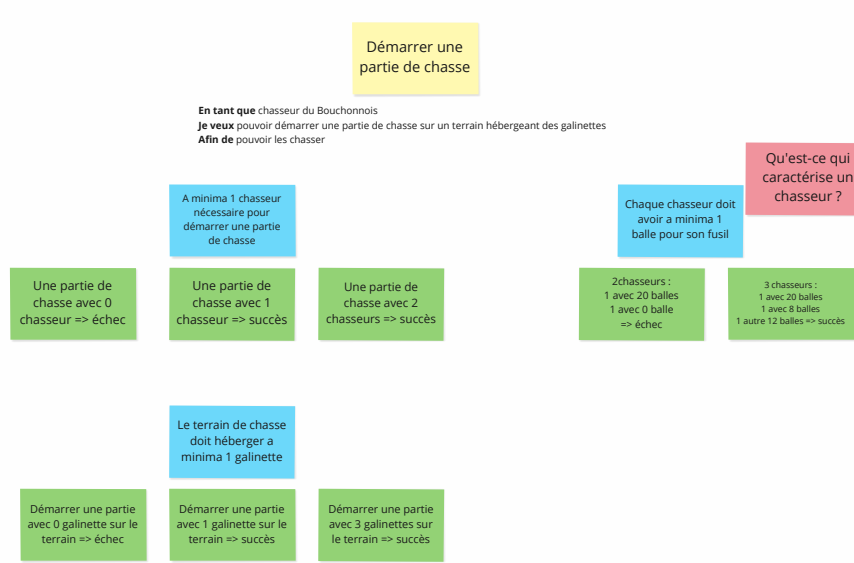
Démarrer une partie de chasse

**En tant que** chasseur du Bouchonnois
**Je veux** pouvoir démarrer une partie de chasse sur un terrain hébergeant des galinettes
**Afin de** pouvoir les chasser

Qu'est-ce qui caractérise un chasseur ?

A minima 1 chasseur nécessaire pour démarrer une partie de chasse

Une partie de chasse avec 0 chasseur => échec

Une partie de chasse avec 1 chasseur => succès

Une partie de chasse avec 2 chasseurs => succès

Chaque chasseur doit avoir a minima 1 balle pour son fusil

2chasseurs : 1 avec 20 balles 1 avec 0 balle => échec

3 chasseurs : 1 avec 20 balles 1 avec 8 balles 1 autre 12 balles => succès

Le terrain de chasse doit héberger a minima 1 galinette

Démarrer une partie avec 0 galinette sur le terrain => échec

Démarrer une partie avec 1 galinette sur le terrain => succès

Démarrer une partie avec 3 galinettes sur le terrain => succès